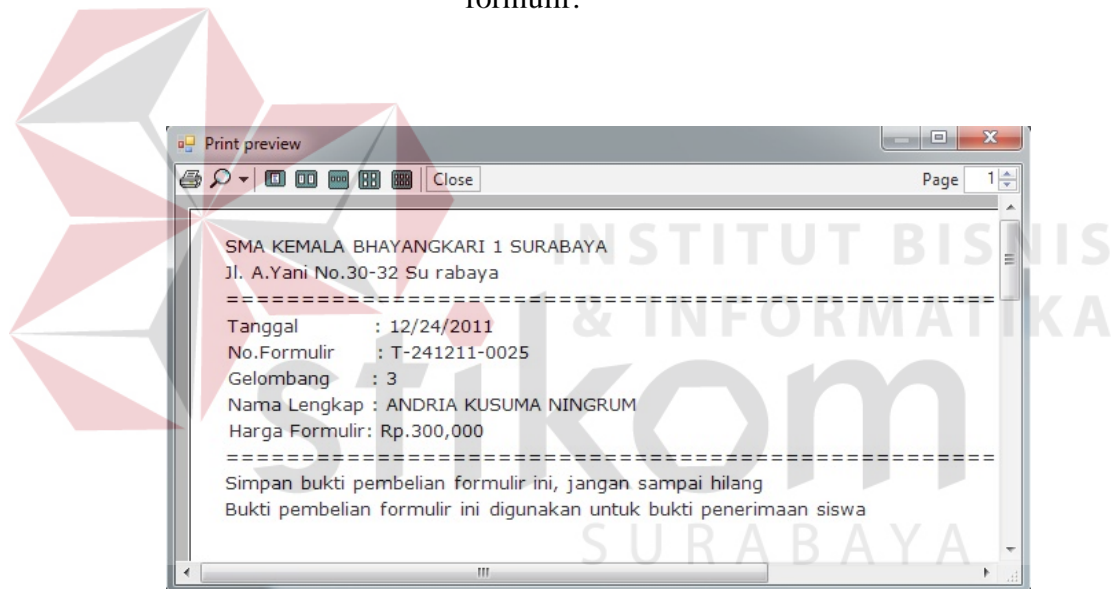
formulir.

Print preview

Close

Page 1

SMA KEMALA BHAYANGKARI 1 SURABAYA
Jl. A.Yani No.30-32 Su rabaya
================================================
Tanggal : 12/24/2011
No.Formulir : T-241211-0025
Gelombang : 3
Nama Lengkap : ANDRIA KUSUMA NINGRUM
Harga Formulir: Rp.300,000
================================================
Simpan bukti pembelian formulir ini, jangan sampai hilang
Bukti pembelian formulir ini digunakan untuk bukti penerimaan siswa

INSTITUT BISNIS & INFORMATIKA
stikom
SURABAYA